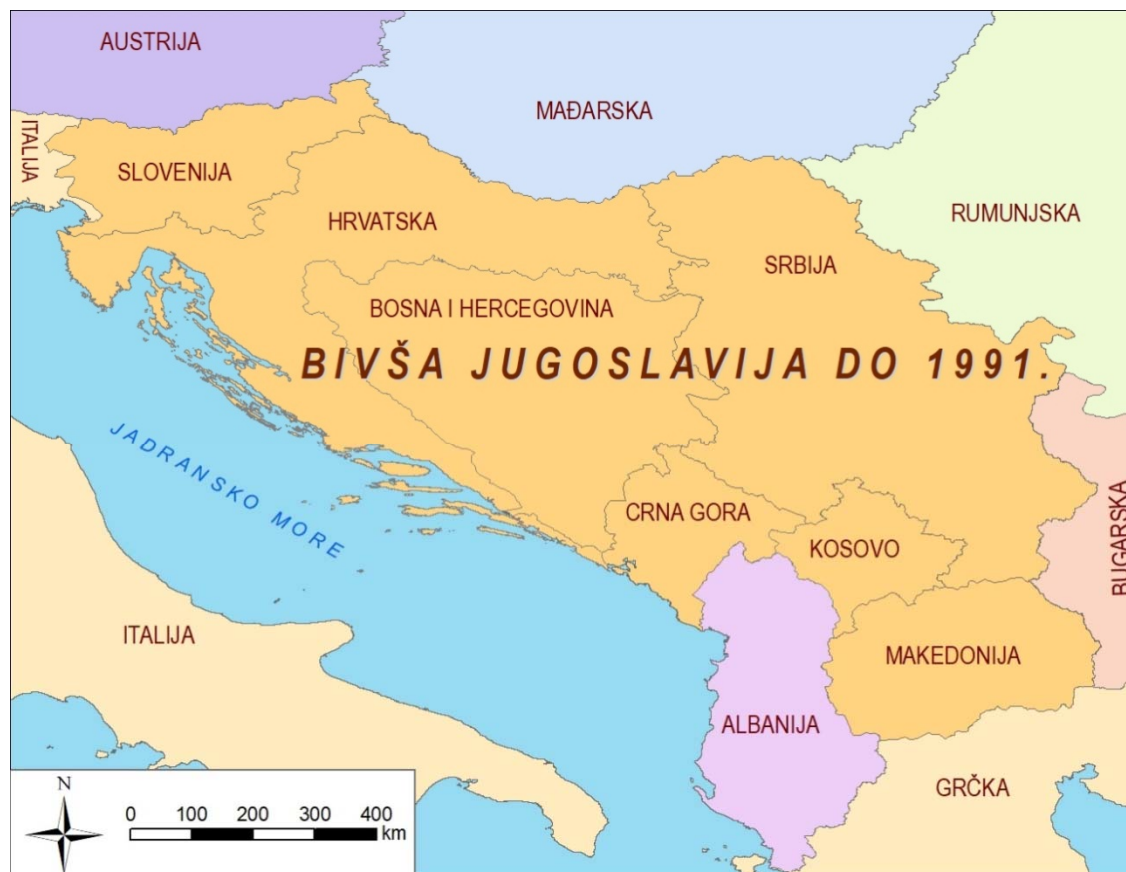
AUSTRIJA

MAĐARSKA

ITALIJA

SLOVENIJA

RUMUNJSKA

HRVATSKA

SRBIJA

BOSNA I HERCEGOVINA

BIVŠA JUGOSLAVIJA DO 1991.

JADRANSKO MORE

BUGARSKA

CRNA GORA

KOSOVO

ITALIJA

MAKEDONIJA

ALBANIJA

GRČKA

N

0 100 200 300 400 km